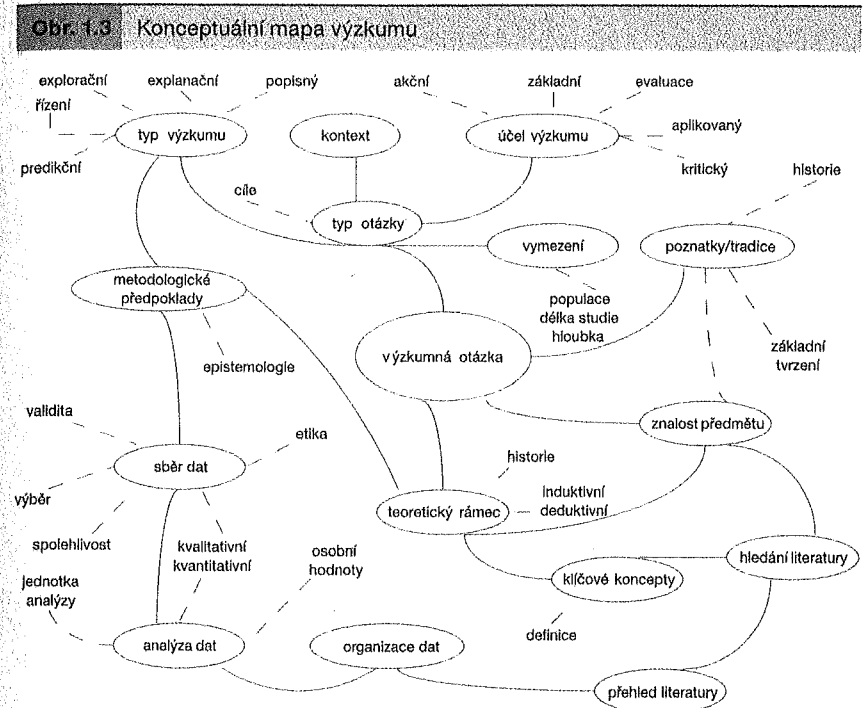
Obr. 1.3 Konceptuální mapa výzkumu

explorační
explanační
popisný
řízení
typ výzkumu
predikční
kontext
akční
základní
evaluace
účel výzkumu
aplikovaný
kritický
historie
cíle
typ otázky
vymezení
poznatky/tradice
metodologické předpoklady
populace
délka studie
hloubka
epistemologie
výzkumná otázka
základní tvrzení
validita
etika
znalost předmětu
sběr dat
historie
výběr
teoretický rámec
induktivní
deduktivní
spolehlivost
kvalitativní
kvantitativní
osobní hodnoty
hledání literatury
jednotka analýzy
klíčové koncepty
definice
analýza dat
organizace dat
přehled literatury